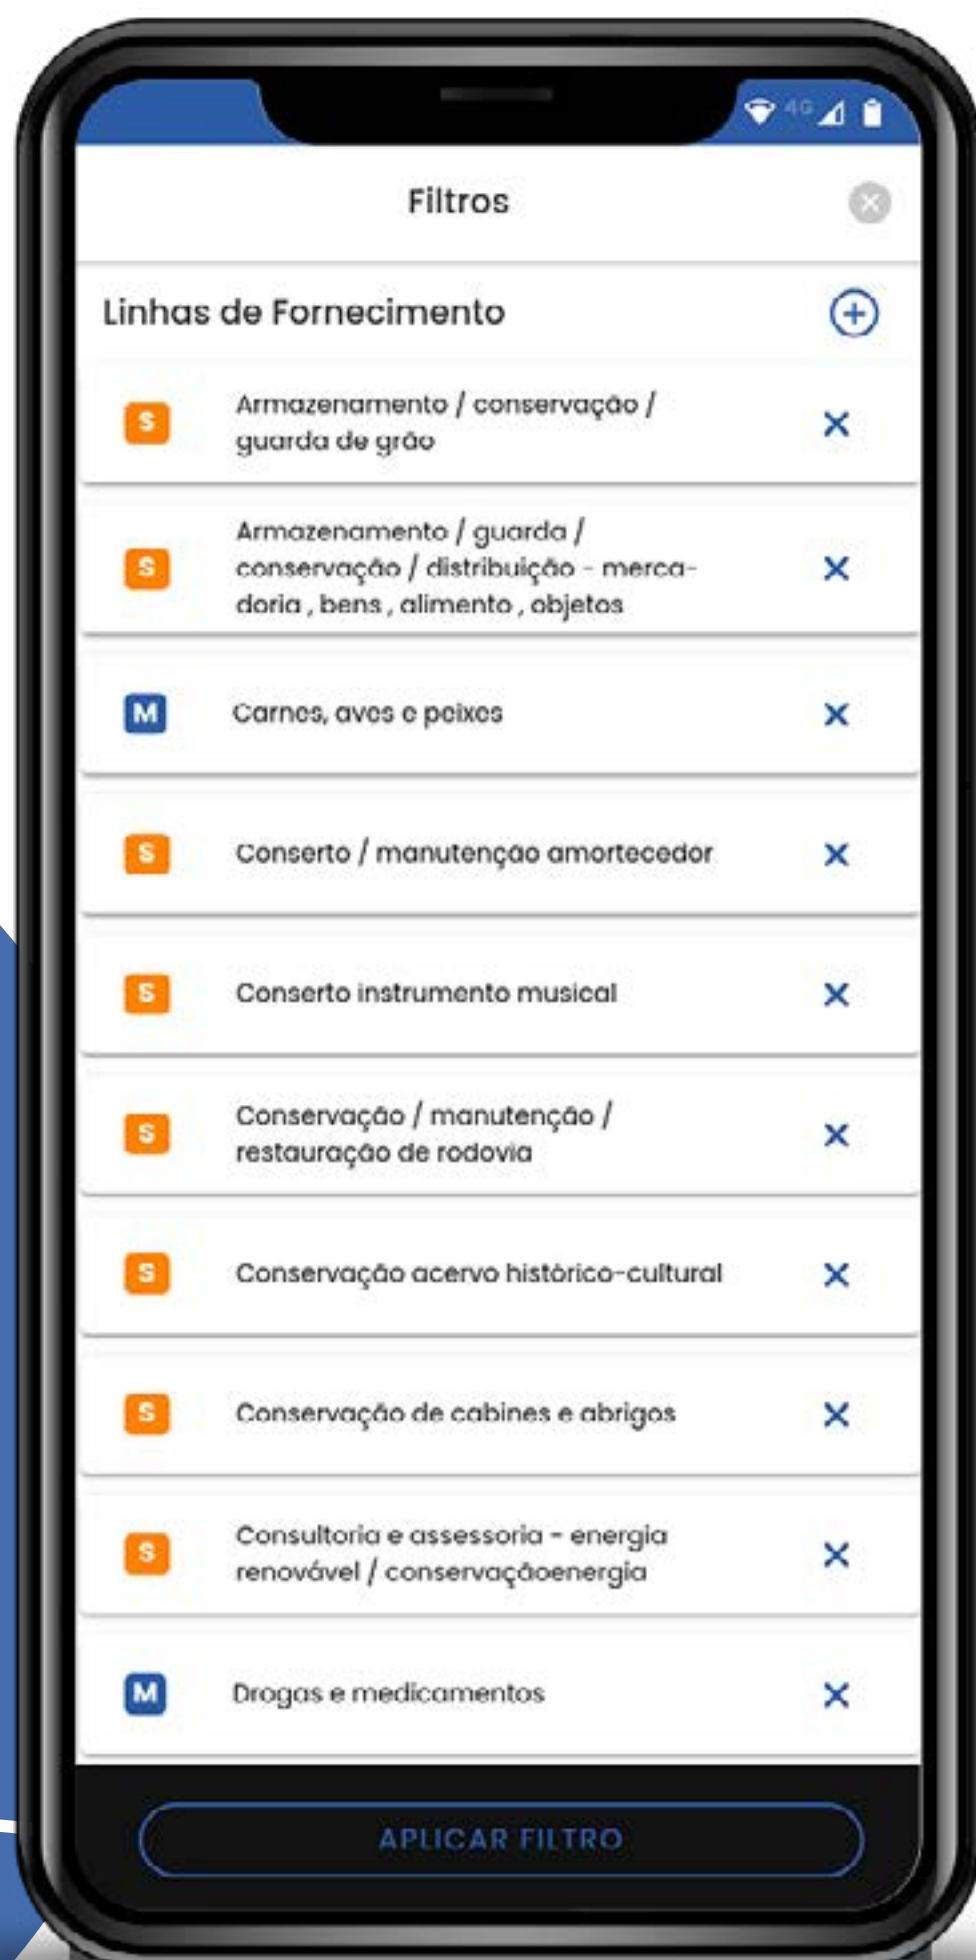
4G

Filtros

Linhas de Fornecimento

S Armazenamento / conservação / guarda de grão

S Armazenamento / guarda / conservação / distribuição - mercadoria , bens , alimento , objetos

M Carnes, aves e peixes

S Conserto / manutençao amortecedor

S Conserto instrumento musical

S Conservação / manutenção / restauração de rodovia

S Conservação acervo histórico-cultural

S Conservação de cabines e abrigos

S Consultoria e assessoria - energia renovável / conservaçãoenergia

M Drogas e medicamentos

APLICAR FILTRO